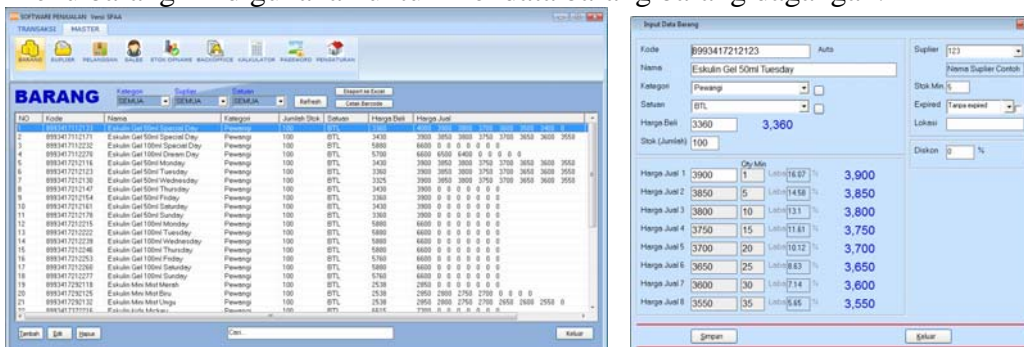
SOFTWARE PENJUALAN Versi SPAA
TRANSAKSI MASTER
BARANG SUPLIER PELANGGAN SALES STOK OPNAME BACKOFFICE KALKULATOR PASSWORD PENGATURAN

BARANG
Kategori SEMUA Suplier SEMUA Satuan SEMUA Refresh Export ke Excel Cetak Barcode

| NO | Kode | Nama | Kategori | Jumlah Stok | Satuan | Harga Beli | Harga Jual |
|---|---|---|---|---|---|---|---|
| 1 | 8993417712121 | Eskulin Gel 50ml Special Day | Pewangi | 100 | BTL | 3360 | 4000 3900 3800 3700 3600 3500 3400 0 |
| 2 | 8993417712171 | Eskulin Gel 50ml Special Day | Pewangi | 100 | BTL | 3430 | 3900 3850 3800 3750 3700 3650 3600 3550 |
| 3 | 8993417712232 | Eskulin Gel 100ml Special Day | Pewangi | 100 | BTL | 5880 | 6600 0 0 0 0 0 0 0 |
| 4 | 8993417712270 | Eskulin Gel 100ml Dream Day | Pewangi | 100 | BTL | 5700 | 6600 6500 6400 0 0 0 0 0 |
| 5 | 8993417712116 | Eskulin Gel 50ml Monday | Pewangi | 100 | BTL | 3430 | 3900 3850 3800 3750 3700 3650 3600 3550 |
| 6 | 8993417712123 | Eskulin Gel 50ml Tuesday | Pewangi | 100 | BTL | 3360 | 3900 3850 3800 3750 3700 3650 3600 3550 |
| 7 | 8993417712130 | Eskulin Gel 50ml Wednesday | Pewangi | 100 | BTL | 3325 | 3900 3850 3800 3750 3700 3650 3600 3550 |
| 8 | 8993417712147 | Eskulin Gel 50ml Thursday | Pewangi | 100 | BTL | 3430 | 3900 0 0 0 0 0 0 0 |
| 9 | 8993417712154 | Eskulin Gel 50ml Friday | Pewangi | 100 | BTL | 3360 | 3900 0 0 0 0 0 0 0 |
| 10 | 8993417712161 | Eskulin Gel 50ml Saturday | Pewangi | 100 | BTL | 3430 | 3900 0 0 0 0 0 0 0 |
| 11 | 8993417712178 | Eskulin Gel 50ml Sunday | Pewangi | 100 | BTL | 3360 | 3900 0 0 0 0 0 0 0 |
| 12 | 8993417712215 | Eskulin Gel 100ml Monday | Pewangi | 100 | BTL | 5880 | 6600 0 0 0 0 0 0 0 |
| 13 | 8993417712222 | Eskulin Gel 100ml Tuesday | Pewangi | 100 | BTL | 5880 | 6600 0 0 0 0 0 0 0 |
| 14 | 8993417712239 | Eskulin Gel 100ml Wednesday | Pewangi | 100 | BTL | 5880 | 6600 0 0 0 0 0 0 0 |
| 15 | 8993417712246 | Eskulin Gel 100ml Thursday | Pewangi | 100 | BTL | 5880 | 6600 0 0 0 0 0 0 0 |
| 16 | 8993417712253 | Eskulin Gel 100ml Friday | Pewangi | 100 | BTL | 5760 | 6600 0 0 0 0 0 0 0 |
| 17 | 8993417712260 | Eskulin Gel 100ml Saturday | Pewangi | 100 | BTL | 5880 | 6600 0 0 0 0 0 0 0 |
| 18 | 8993417712277 | Eskulin Gel 100ml Sunday | Pewangi | 100 | BTL | 5760 | 6600 0 0 0 0 0 0 0 |
| 19 | 8993417292118 | Eskulin Mini Mist Merah | Pewangi | 100 | BTL | 2538 | 2850 0 0 0 0 0 0 0 |
| 20 | 8993417292125 | Eskulin Mini Mist Biru | Pewangi | 100 | BTL | 2538 | 2950 2900 2750 2700 0 0 0 0 |
| 21 | 8993417292132 | Eskulin Mini Mist Ungu | Pewangi | 100 | BTL | 2538 | 2950 2800 2750 2700 2650 2600 2550 0 |
| 22 | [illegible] | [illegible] | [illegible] | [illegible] | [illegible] | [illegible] | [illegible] |

Tambah Edit Hapus Cari... Keluar

Input Data Barang
Kode 8993417712123 Auto
Nama Eskulin Gel 50ml Tuesday
Kategori Pewangi
Satuan BTL
Harga Beli 3360 3,360
Stok (Jumlah) 100
Suplier 123
Nama Suplier Contoh
Stok Min 5
Expired Tanpa expired
Lokasi
Diskon 0 %
Qty Min
Harga Jual 1 3900 1 Laba 16.07 % 3,900
Harga Jual 2 3850 5 Laba 14.58 % 3,850
Harga Jual 3 3800 10 Laba 13.1 % 3,800
Harga Jual 4 3750 15 Laba 11.61 % 3,750
Harga Jual 5 3700 20 Laba 10.12 % 3,700
Harga Jual 6 3650 25 Laba 8.63 % 3,650
Harga Jual 7 3600 30 Laba 7.14 % 3,600
Harga Jual 8 3550 35 Laba 5.65 % 3,550
Simpan Keluar